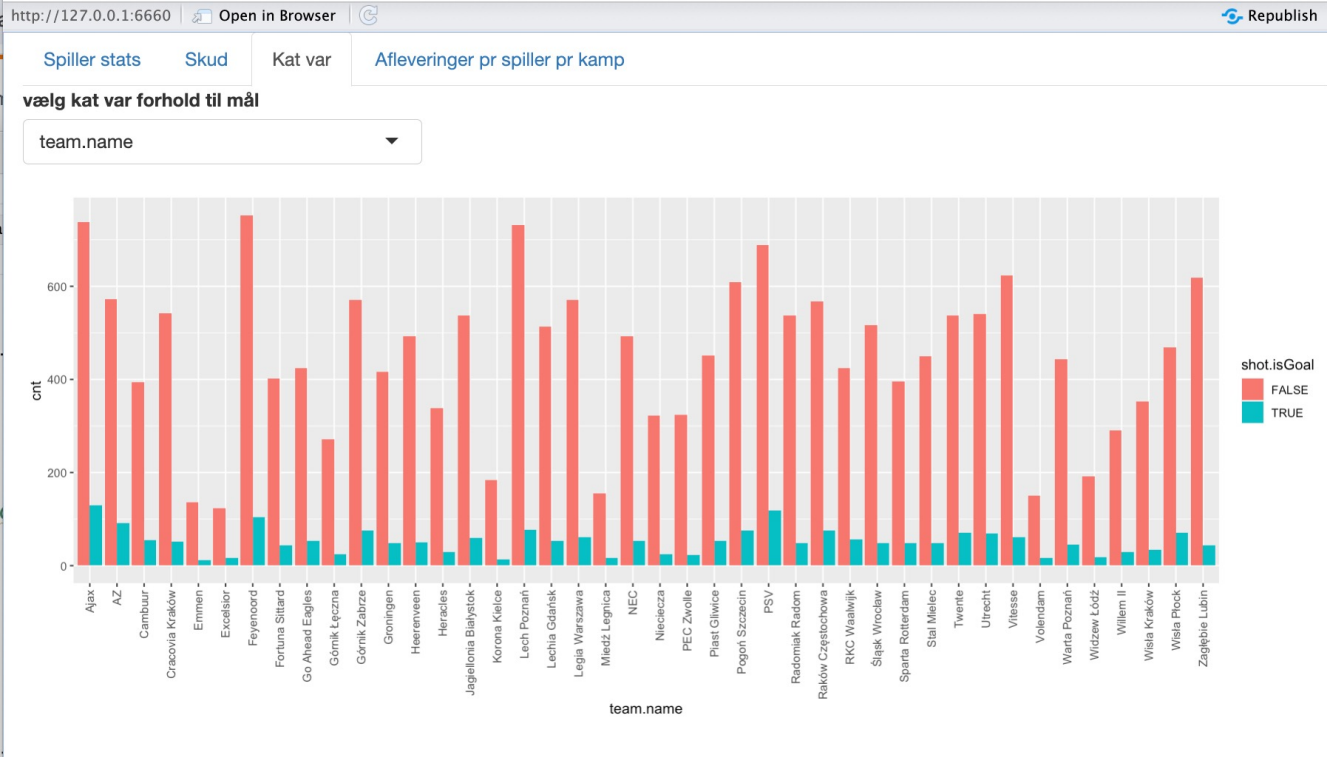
http://127.0.0.1:6660 Open in Browser Republish

Spiller stats Skud Kat var Afleveringer pr spiller pr kamp

vælg kat var forhold til mål

team.name

cnt

600
400
200
0

Ajax
AZ
Cambuur
Cracovia Kraków
Emmen
Excelsior
Feyenoord
Fortuna Sittard
Go Ahead Eagles
Górnik Łęczna
Górnik Zabrze
Groningen
Heerenveen
Heracles
Jagiellonia Białystok
Korona Kielce
Lech Poznań
Lechia Gdańsk
Legia Warszawa
Miedź Legnica
NEC
Nieciecza
PEC Zwolle
Piast Gliwice
Pogoń Szczecin
PSV
Radomiak Radom
Raków Częstochowa
RKC Waalwijk
Śląsk Wrocław
Sparta Rotterdam
Stal Mielec
Twente
Utrecht
Vitesse
Volendam
Warta Poznań
Widzew Łódź
Willem II
Wisła Kraków
Wisła Płock
Zagłębie Lubin

team.name

shot.isGoal
FALSE
TRUE